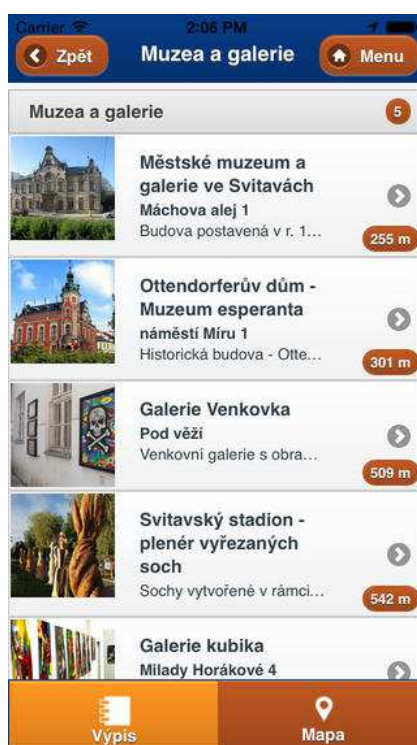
Carrier 2:06 PM

Zpět Muzea a galerie Menu

Muzea a galerie 5

Městské muzeum a galerie ve Svitavách
Máchova alej 1
Budova postavená v r. 1...
255 m

Ottendorferův dům - Muzeum esperanta
náměstí Míru 1
Historická budova - Otte...
301 m

Galerie Venkovka
Pod věží
Venkovní galerie s obra...
509 m

Svitavský stadion - plenér vyřezaných soch
Sochy vytvořené v rámci...
542 m

Galerie kubika
Milady Horákové 4

Výpis Mapa